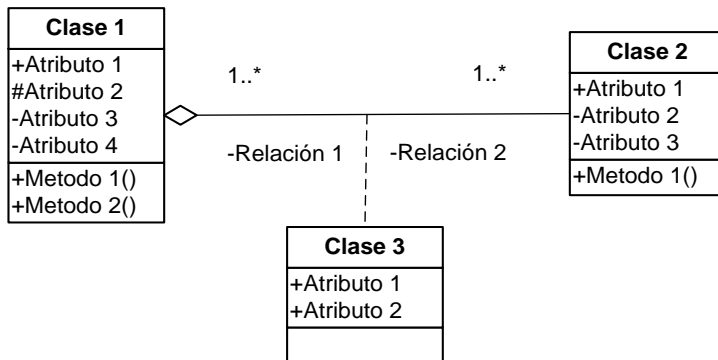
Clase 1
+Atributo 1
#Atributo 2
-Atributo 3
-Atributo 4
+Metodo 1()
+Metodo 2()

1..*

1..*

Clase 2
+Atributo 1
-Atributo 2
-Atributo 3
+Metodo 1()

-Relación 1

-Relación 2

Clase 3
+Atributo 1
+Atributo 2